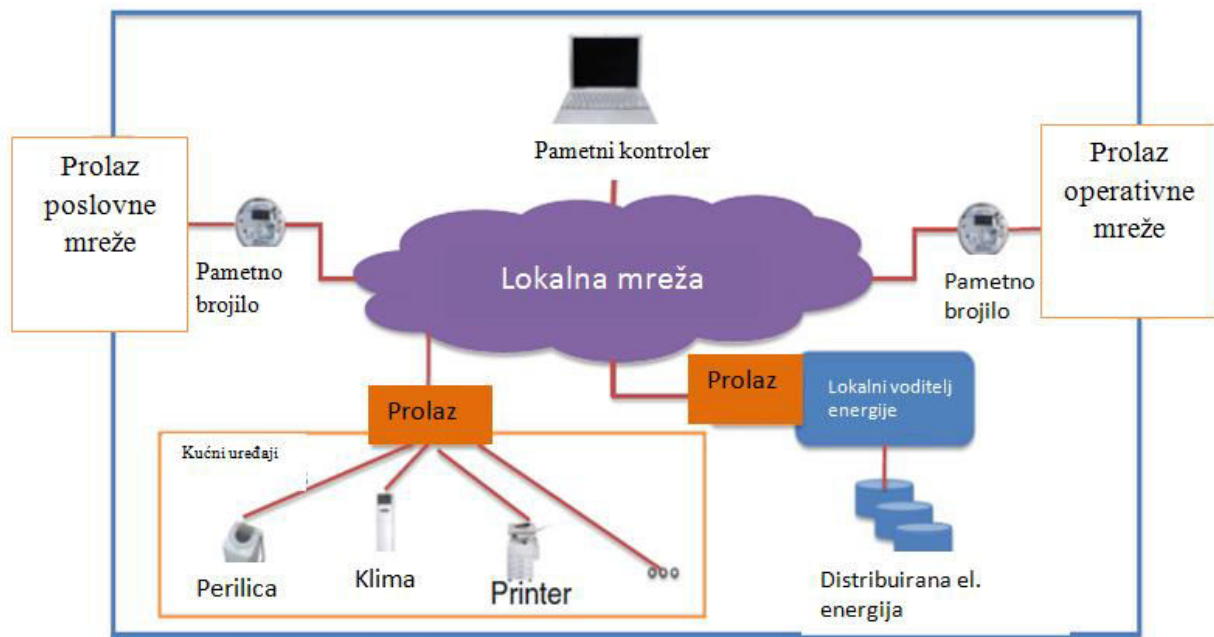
Pametni kontroler

Prolaz poslovne mreže

Pametno brojilo

Lokalna mreža

Pametno brojilo

Prolaz operativne mreže

Prolaz

Lokalni voditelj energije

Prolaz

Kućni uređaji

Perilica

Klima

Printer

ooo

Distribuirana el. energija